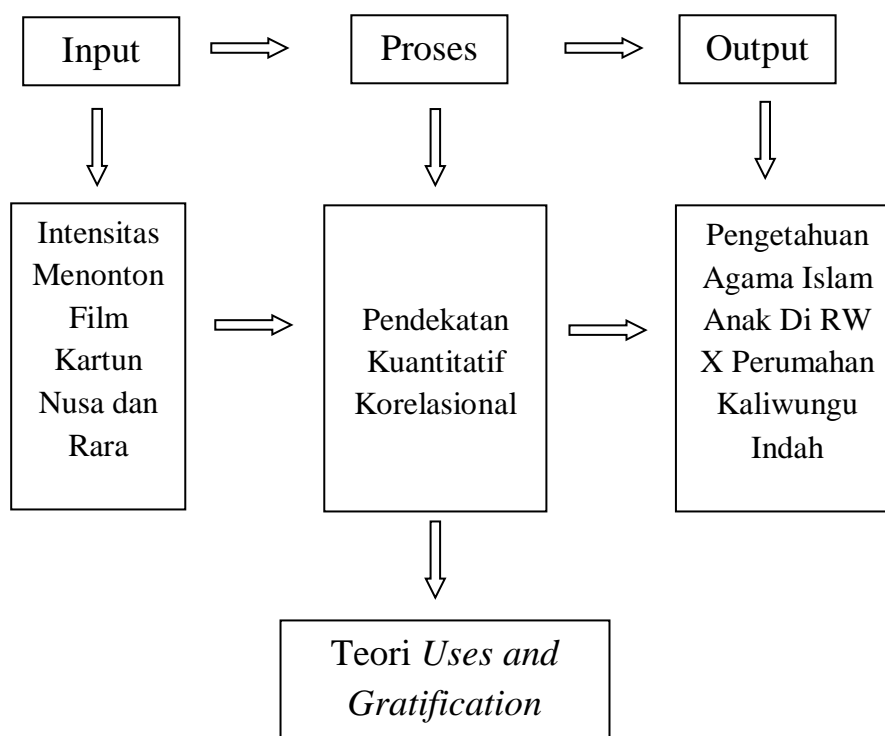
Input

Proses

Output

Intensitas Menonton Film Kartun Nusa dan Rara

Pendekatan Kuantitatif Korelasional

Pengetahuan Agama Islam Anak Di RW X Perumahan Kaliwungu Indah

Teori *Uses and Gratification*